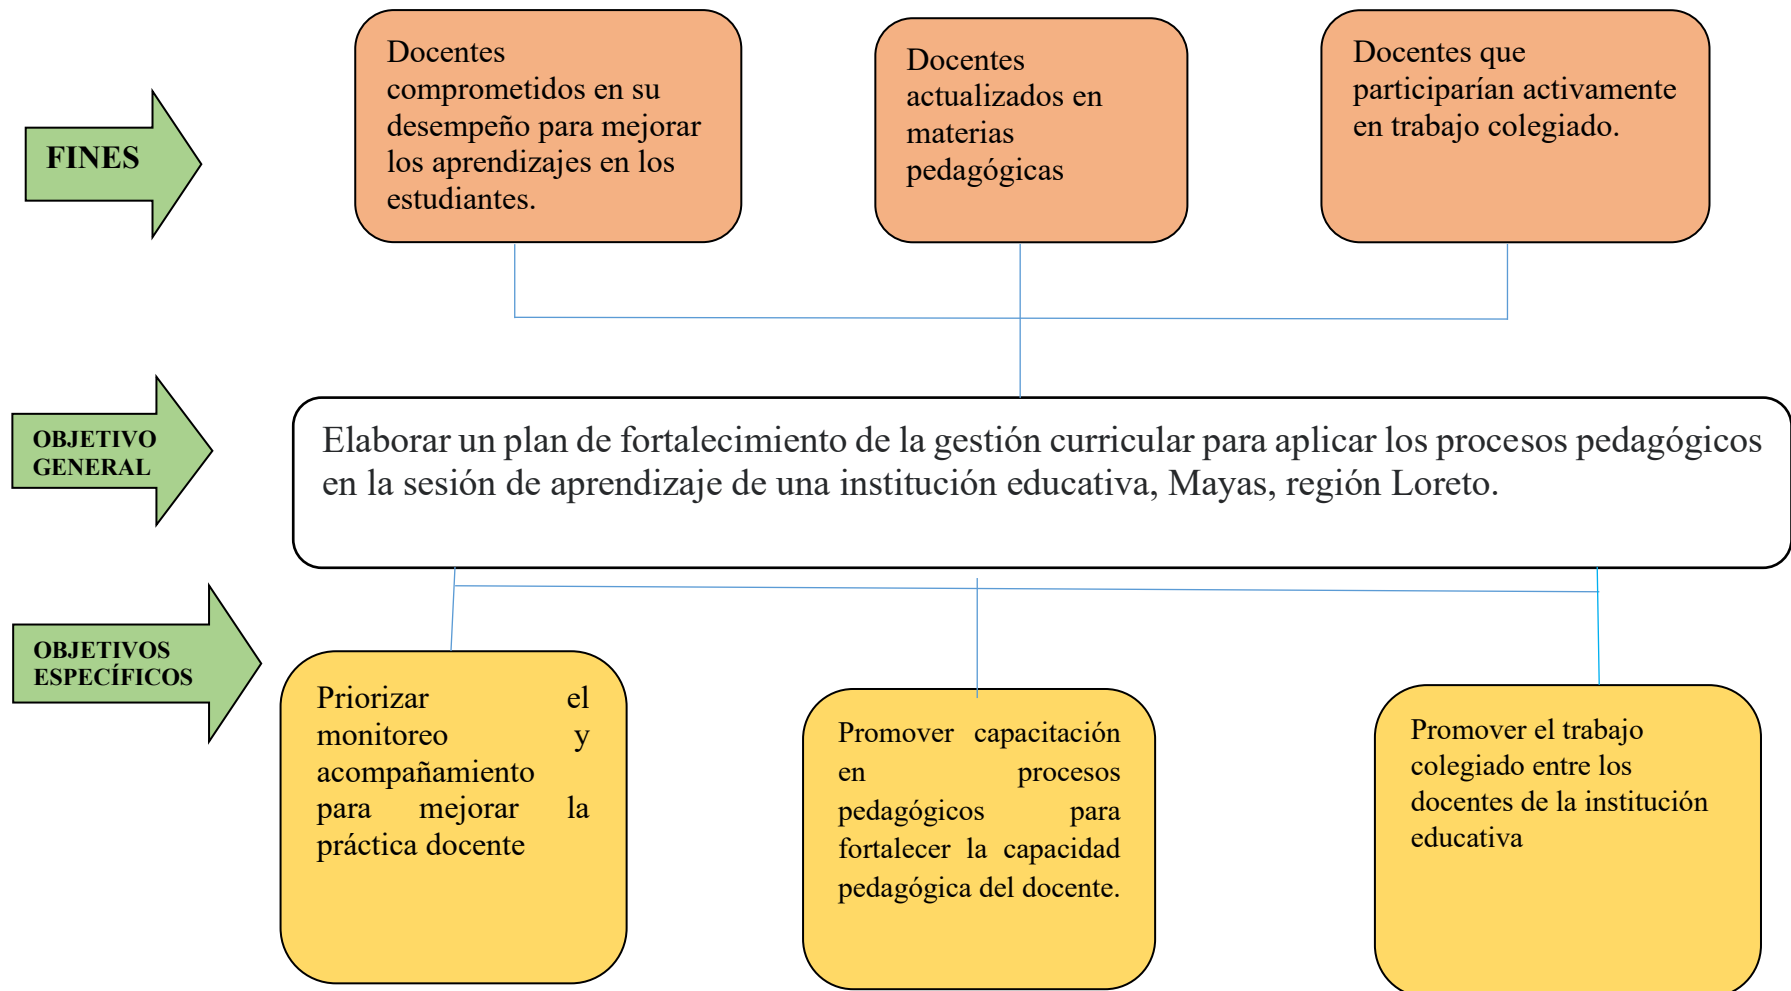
FINES

Docentes comprometidos en su desempeño para mejorar los aprendizajes en los estudiantes.

Docentes actualizados en materias pedagógicas

Docentes que participarían activamente en trabajo colegiado.

OBJETIVO GENERAL

Elaborar un plan de fortalecimiento de la gestión curricular para aplicar los procesos pedagógicos en la sesión de aprendizaje de una institución educativa, Mayas, región Loreto.

OBJETIVOS ESPECÍFICOS

Priorizar el monitoreo y acompañamiento para mejorar la práctica docente

Promover capacitación en procesos pedagógicos para fortalecer la capacidad pedagógica del docente.

Promover el trabajo colegiado entre los docentes de la institución educativa